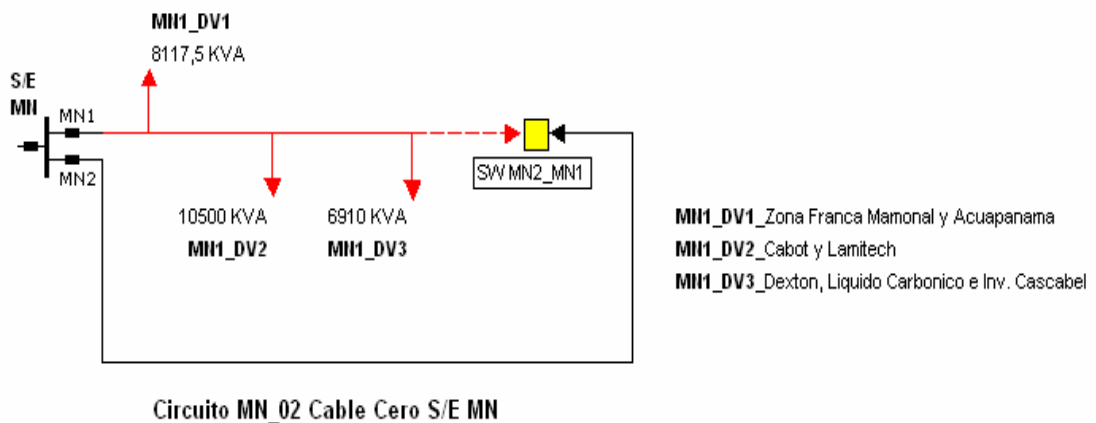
MN1_DV1
8117,5 KVA

S/E
MN

MN1

MN2

SW MN2_MN1

10500 KVA
MN1_DV2

6910 KVA
MN1_DV3

MN1_DV1_Zona Franca Mamonal y Acuapanama
MN1_DV2_Cabot y Lamitech
MN1_DV3_Dexton, Liquido Carbonico e Inv. Cascabel

Circuito MN_02 Cable Cero S/E MN